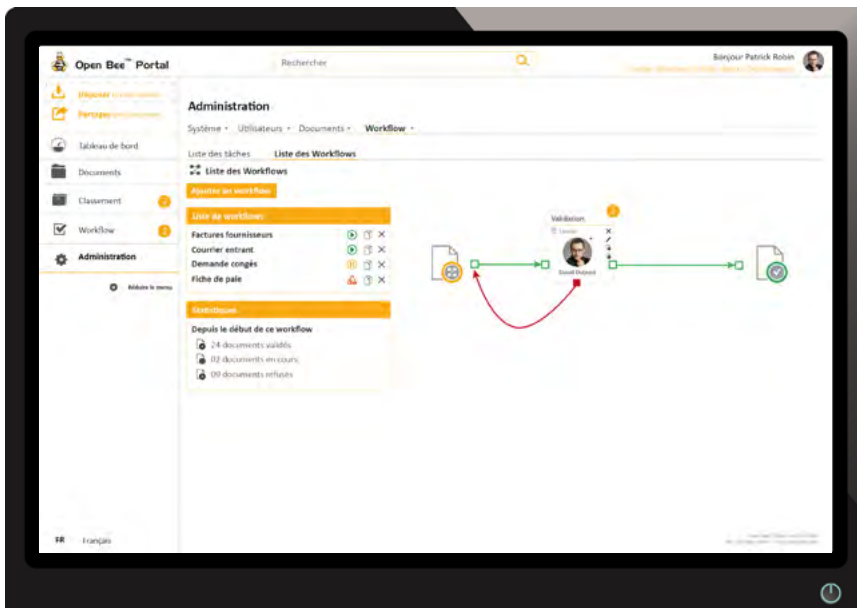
Open Bee™ Portal

Rechercher

Bonjour Patrick Robin

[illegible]

Déposer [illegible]

Partager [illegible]

Tableau de bord

Documents

Classement

Workflow

Administration

Réduire le menu

FR Français

Administration

Système ▾ Utilisateurs ▾ Documents ▾ Workflow ▾

Liste des tâches Liste des Workflows

Liste des Workflows

Ajouter un workflow

Liste de workflows

Factures fournisseurs

Courrier entrant

Demande congés

Fiche de paie

Statistiques

Depuis le début de ce workflow

24 documents validés

02 documents en cours

09 documents refusés

Validation

David Dupond